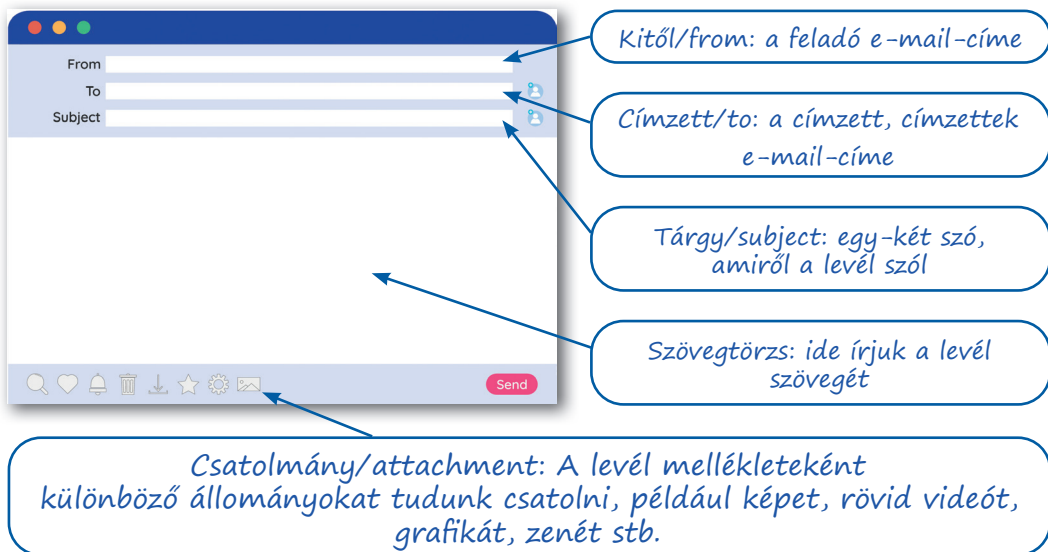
From

To

Subject

Send

Kitől/from: a feladó e-mail-címe

Címzett/to: a címzett, címzettek e-mail-címe

Tárgy/subject: egy-két szó, amiről a levél szól

Szövegtörzs: ide írjuk a levél szövegét

Csatolmány/attachment: A levél mellékleteként különböző állományokat tudunk csatolni, például képet, rövid videót, grafikát, zenét stb.